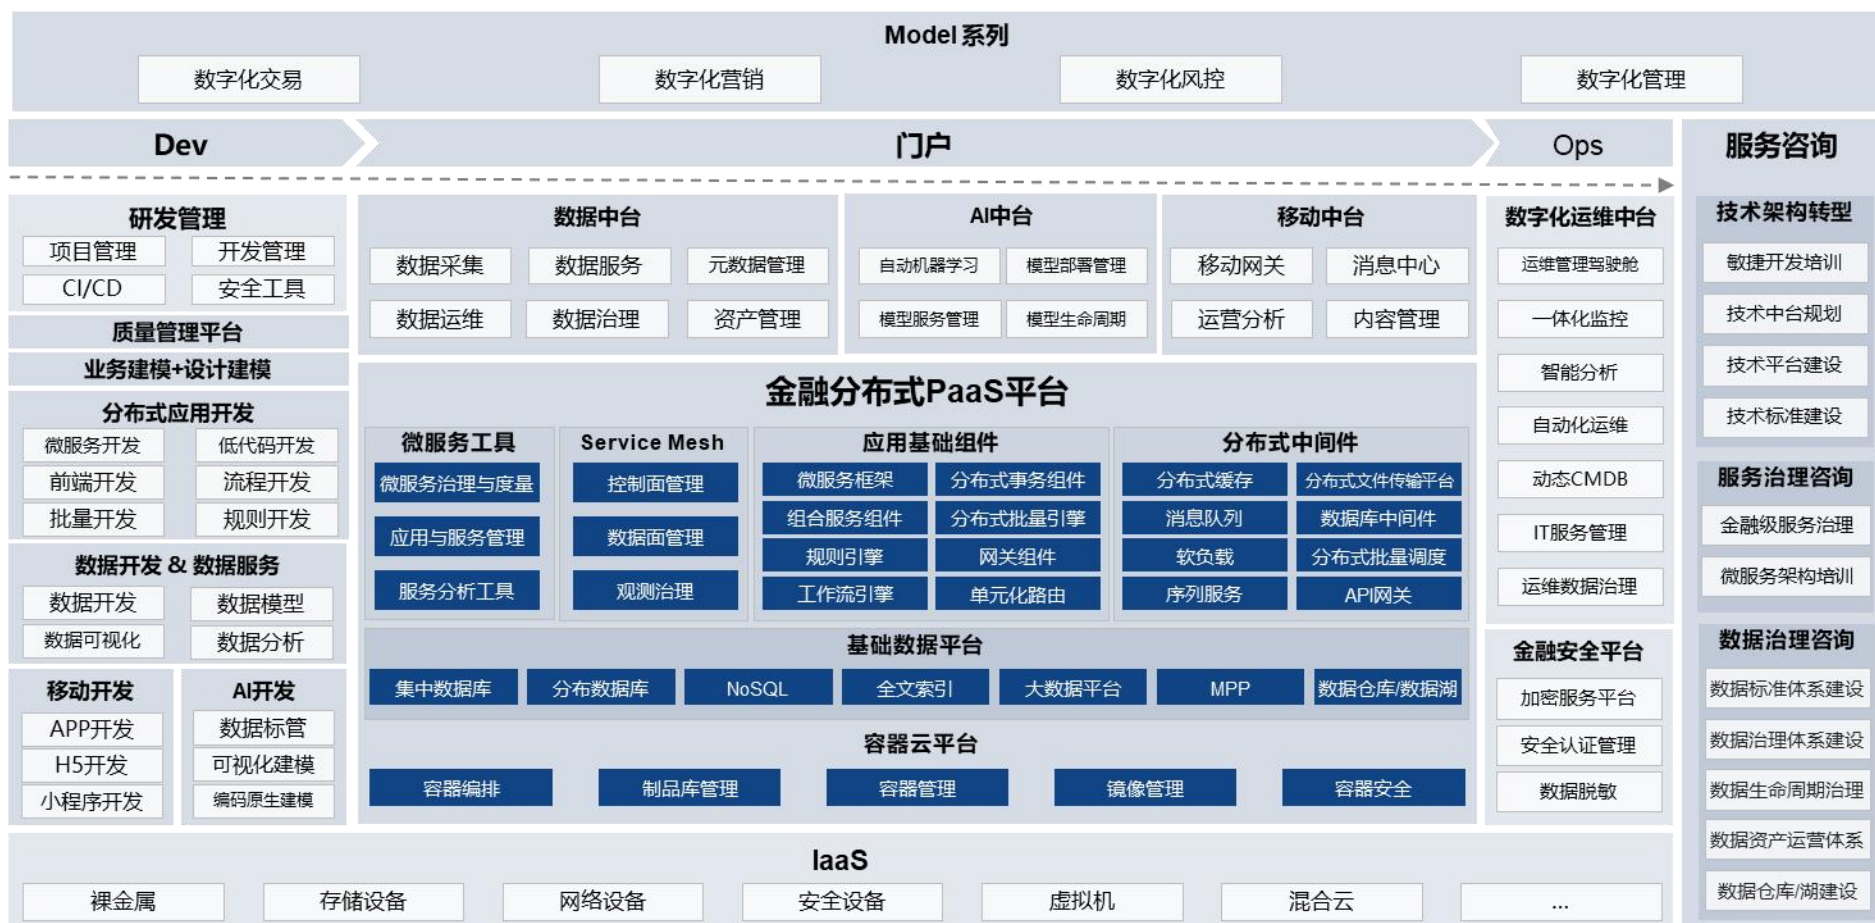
Model 系列

数字化交易
数字化营销
数字化风控
数字化管理

Dev
门户
Ops
服务咨询

研发管理
项目管理
开发管理
CI/CD
安全工具
质量管理平台
业务建模+设计建模
分布式应用开发
微服务开发
低代码开发
前端开发
流程开发
批量开发
规则开发
数据开发 & 数据服务
数据开发
数据模型
数据可视化
数据分析
移动开发
APP开发
H5开发
小程序开发
AI开发
数据标管
可视化建模
编码原生建模

数据中台
数据采集
数据服务
元数据管理
数据运维
数据治理
资产管理

AI中台
自动机器学习
模型部署管理
模型服务管理
模型生命周期

移动中台
移动网关
消息中心
运营分析
内容管理

金融分布式PaaS平台

微服务工具
微服务治理与度量
应用与服务管理
服务分析工具

Service Mesh
控制面管理
数据面管理
观测治理

应用基础组件
微服务框架
分布式事务组件
组合服务组件
分布式批量引擎
规则引擎
网关组件
工作流引擎
单元化路由

分布式中间件
分布式缓存
分布式文件传输平台
消息队列
数据库中间件
软负载
分布式批量调度
序列服务
API网关

基础数据平台
集中数据库
分布数据库
NoSQL
全文索引
大数据平台
MPP
数据仓库/数据湖

容器云平台
容器编排
制品库管理
容器管理
镜像管理
容器安全

数字化运维中台
运维管理驾驶舱
一体化监控
智能分析
自动化运维
动态CMDB
IT服务管理
运维数据治理

金融安全平台
加密服务平台
安全认证管理
数据脱敏

技术架构转型
敏捷开发培训
技术中台规划
技术平台建设
技术标准建设
服务治理咨询
金融级服务治理
微服务架构培训
数据治理咨询
数据标准体系建设
数据治理体系建设
数据生命周期治理
数据资产运营体系
数据仓库/湖建设

IaaS
裸金属
存储设备
网络设备
安全设备
虚拟机
混合云
...